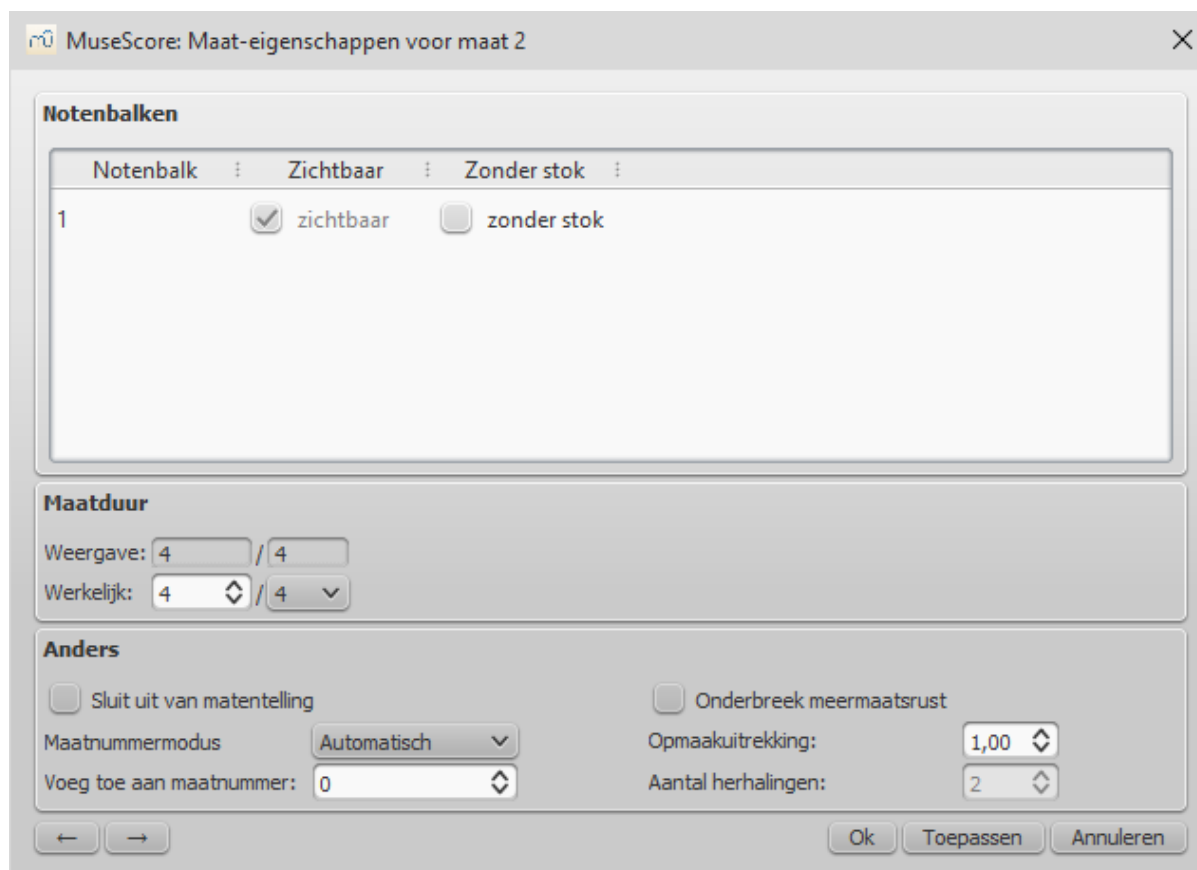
MuseScore: Maat-eigenschappen voor maat 2

Notenbalken

| Notenbalk | Zichtbaar | Zonder stok |
|---|---|---|
| 1 | zichtbaar | zonder stok |

Maatduur

Weergave: 4 / 4
Werkelijk: 4 / 4

Anders

Sluit uit van matentelling
Onderbreek meermaatsrust
Maatnummermodus Automatisch
Opmaakuitrekking: 1,00
Voeg toe aan maatnummer: 0
Aantal herhalingen: 2

← →
Ok Toepassen Annuleren